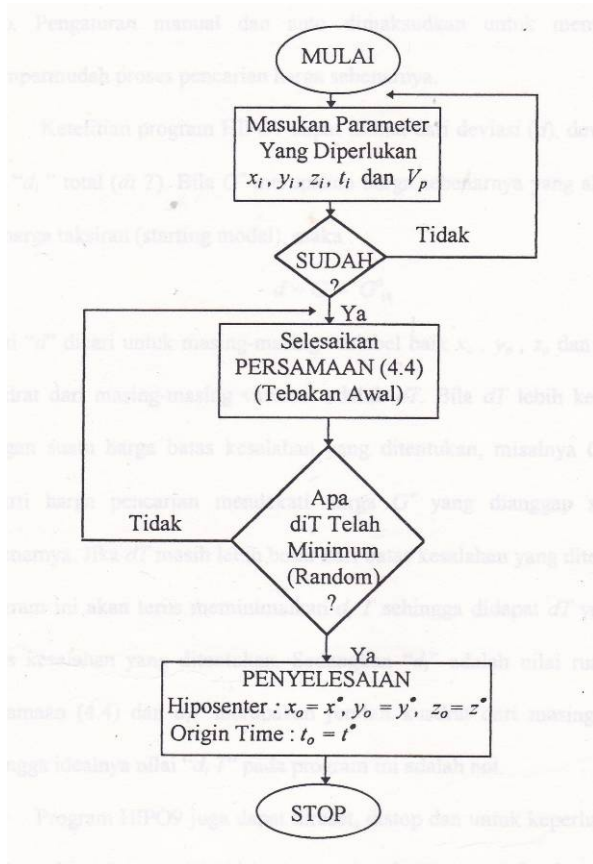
MULAI

Masukan Parameter Yang Diperlukan $x_i$, $y_i$, $z_i$, $t_i$ dan $V_p$

SUDAH ?

Tidak

Ya

Selesaikan PERSAMAAN (4.4) (Tebakan Awal)

Apa diT Telah Minimum (Random) ?

Tidak

Ya

PENYELESAIAN
Hiposenter : $x_o = x^*$, $y_o = y^*$, $z_o = z^*$
Origin Time : $t_o = t^*$

STOP